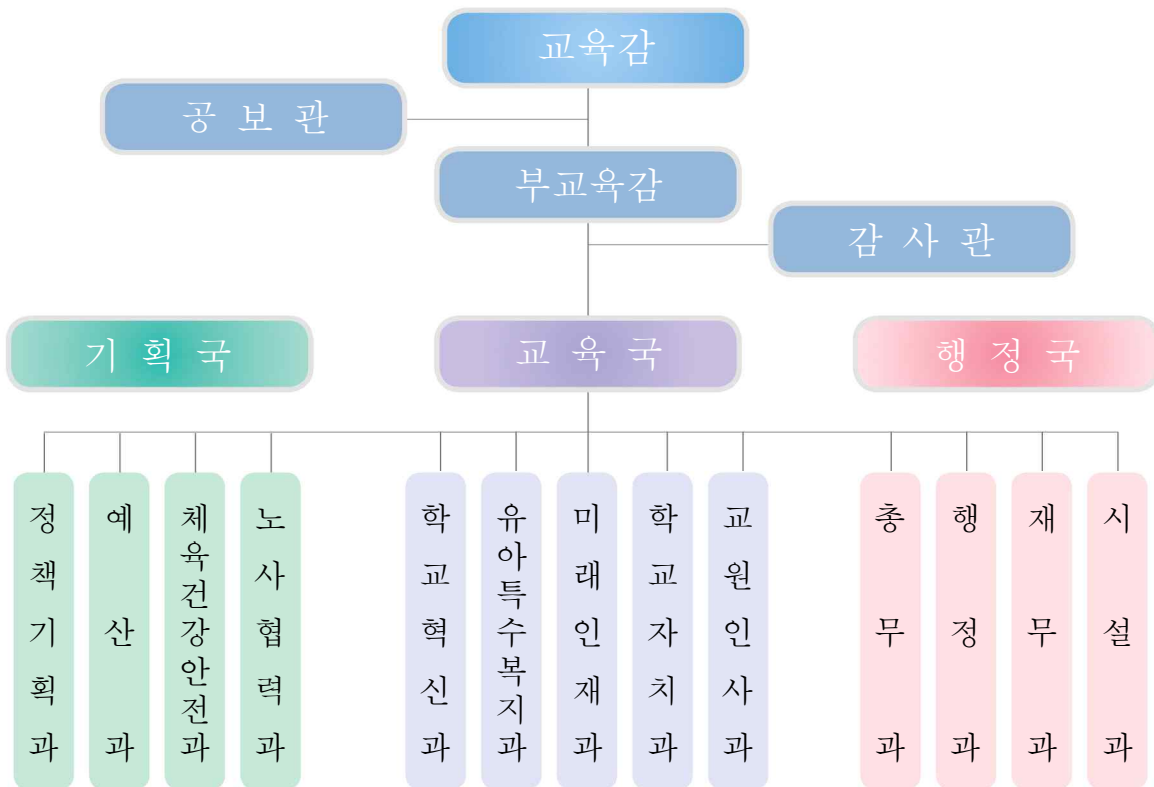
교육감

공 보 관

부교육감

감 사 관

기 획 국

교 육 국

행 정 국

정책기획과

예산과

체육건강안전과

노사협력과

학교혁신과

유아특수복지과

미래인재과

학교자치과

교원인사과

총무과

행정과

재무과

시설과